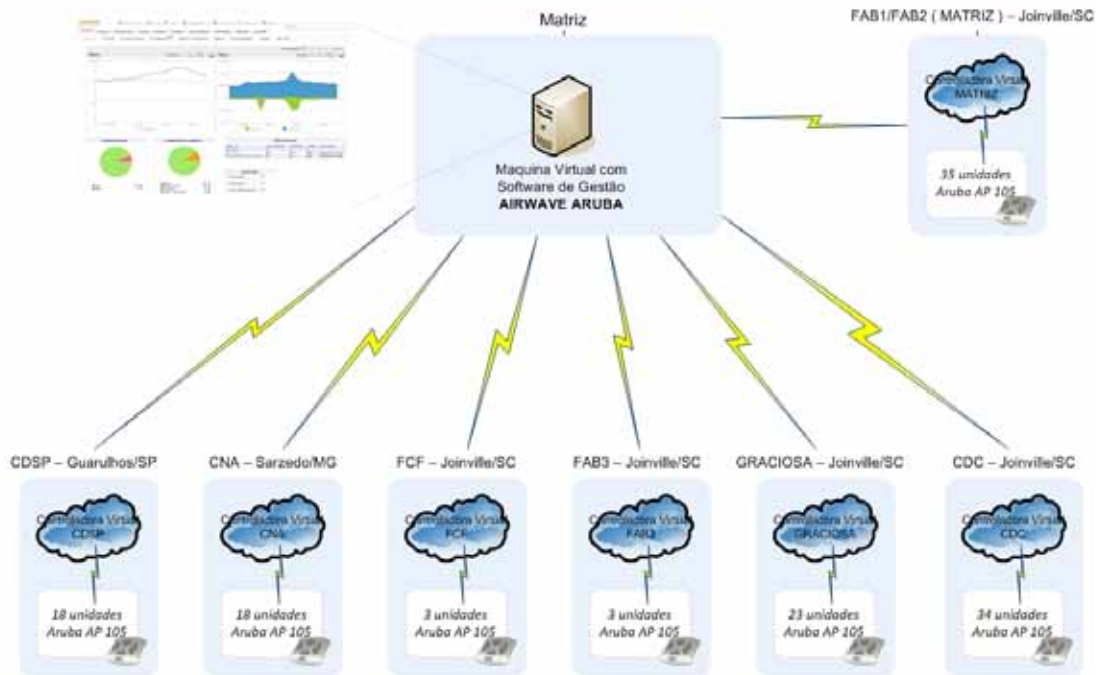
Matriz

Maquina Virtual com Software de Gestão
AIRWAVE ARUBA

FAB1/FAB2 ( MATRIZ ) – Joinville/SC

Controladora Virtual
MATRIZ

35 unidades
Aruba AP 105

CDSP – Guarulhos/SP

Controladora Virtual
CDSP

18 unidades
Aruba AP 105

CNA – Sarzedo/MG

Controladora Virtual
CNA

18 unidades
Aruba AP 105

FCF – Joinville/SC

Controladora Virtual
FCF

3 unidades
Aruba AP 105

FAB3 – Joinville/SC

Controladora Virtual
FAB3

3 unidades
Aruba AP 105

GRACIOSA – Joinville/SC

Controladora Virtual
GRACIOSA

23 unidades
Aruba AP 105

CDC – Joinville/SC

Controladora Virtual
CDC

34 unidades
Aruba AP 105